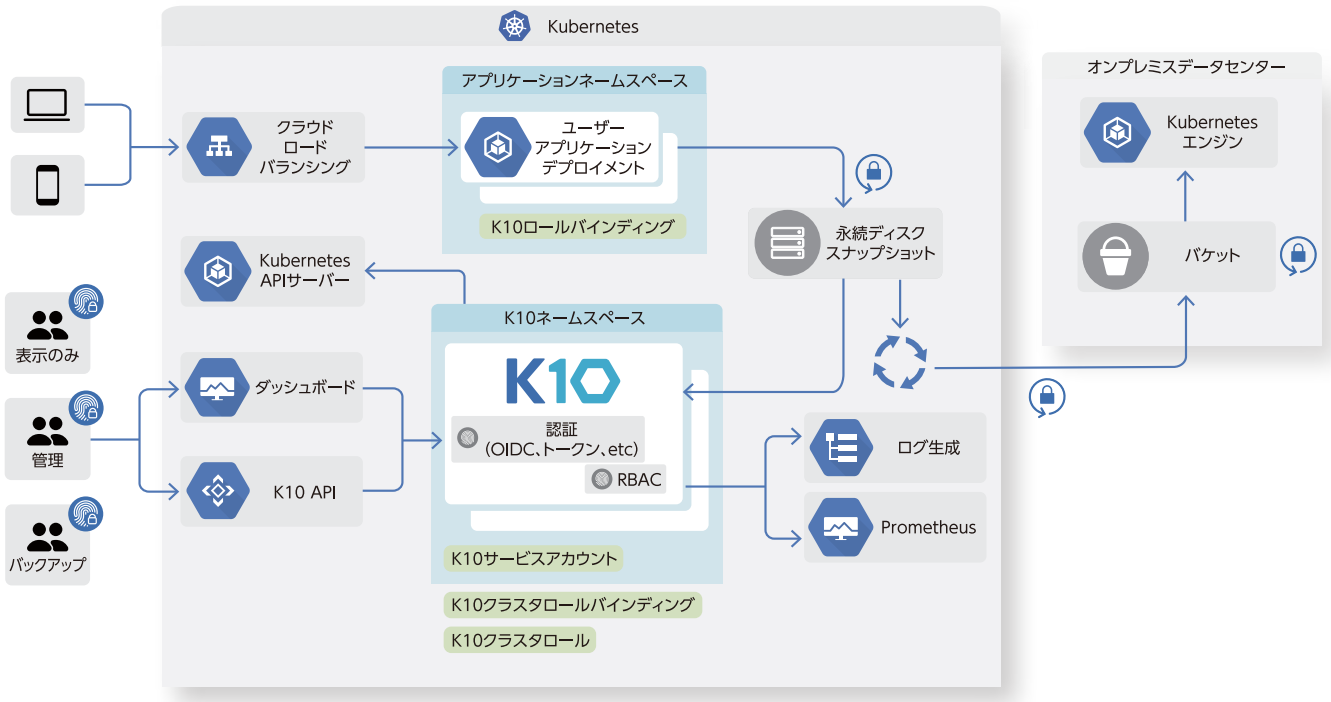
Kubernetes

アプリケーションネームスペース

ユーザー
アプリケーション
デプロイメント

K10ロールバインディング

クラウド
ロード
バランシング

Kubernetes
APIサーバー

永続ディスク
スナップショット

オンプレミスデータセンター

Kubernetes
エンジン

バケット

表示のみ

管理

バックアップ

ダッシュボード

K10 API

K10ネームスペース

K10

認証
(OIDC、トークン、etc)

RBAC

K10サービスアカウント

K10クラスタロールバインディング

K10クラスタロール

ログ生成

Prometheus